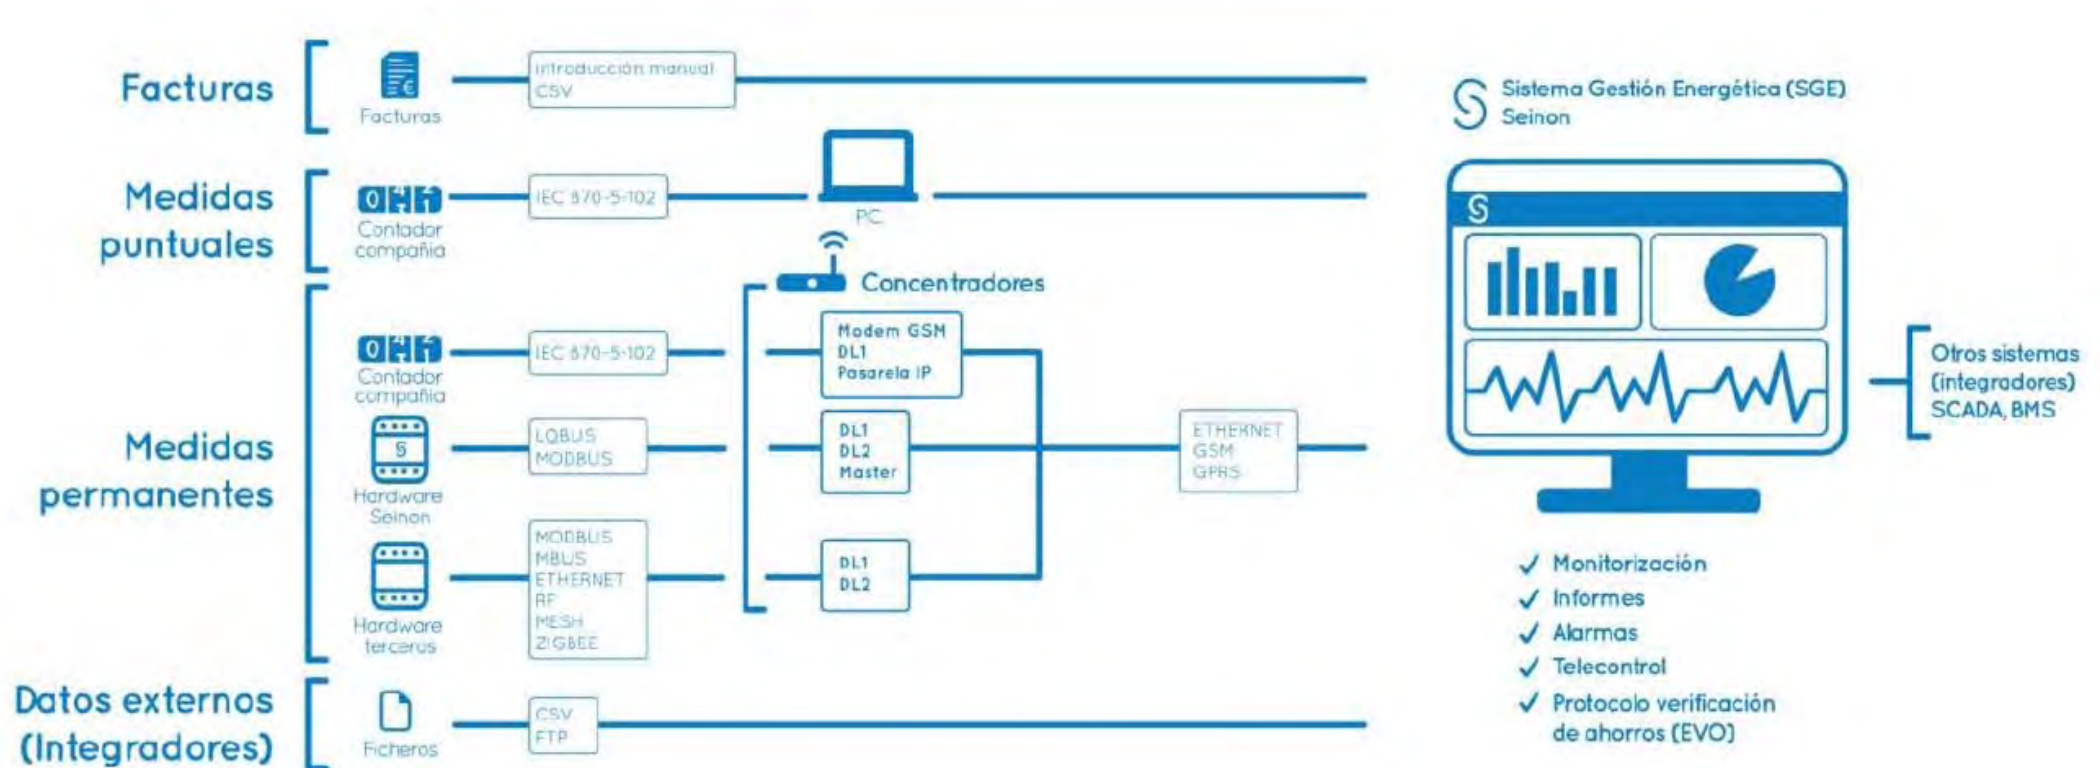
Facturas

Facturas

introducción manual
CSV

Sistema Gestión Energética (SGE)
Seinon

Medidas puntuales

Contador compañía

IEC 870-5-102

PC

Concentradores

Medidas permanentes

Contador compañía

IEC 870-5-102

Modem GSM
DL1
Pasarela IP

Hardware Seinon

LOBUS
MODBUS

DL1
DL2
Master

ETHERNET
GSM
GPRS

Hardware terceros

MODBUS
MBUS
ETHERNET
RF
MESH
ZIGBEE

DL1
DL2

Otros sistemas (integradores)
SCADA, BMS

✓ Monitorización
✓ Informes
✓ Alarmas
✓ Telecontrol
✓ Protocolo verificación de ahorros (EVO)

Datos externos (Integradores)

Ficheros

CSV
FTP